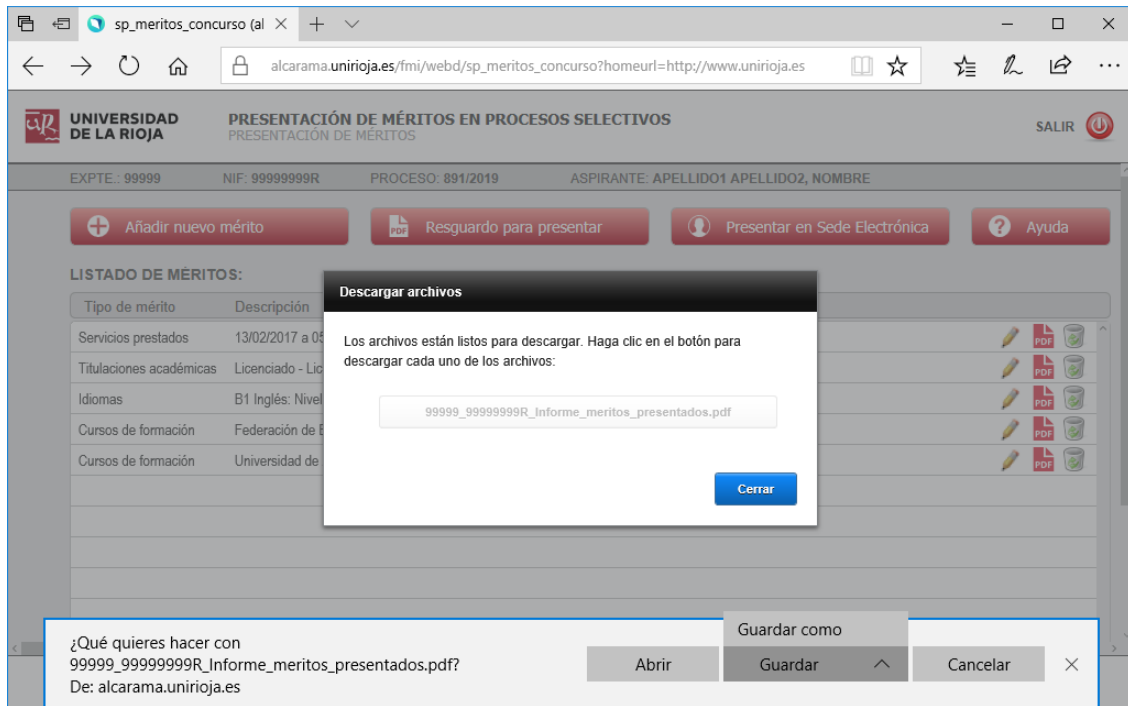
sp_meritos_concurso (al ×

alcarama.unirioja.es/fmi/webd/sp_meritos_concurso?homeurl=http://www.unirioja.es

UNIVERSIDAD DE LA RIOJA

PRESENTACIÓN DE MÉRITOS EN PROCESOS SELECTIVOS
PRESENTACIÓN DE MÉRITOS

SALIR

EXPTE.: 99999 NIF: 99999999R PROCESO: 891/2019 ASPIRANTE: APELLIDO1 APELLIDO2, NOMBRE

Añadir nuevo mérito
Resguardo para presentar
Presentar en Sede Electrónica
Ayuda

LISTADO DE MÉRITOS:

| Tipo de mérito | Descripción |
|---|---|
| Servicios prestados | 13/02/2017 a 0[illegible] |
| Titulaciones académicas | Licenciado - Lic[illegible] |
| Idiomas | B1 Inglés: Nivel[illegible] |
| Cursos de formación | Federación de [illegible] |
| Cursos de formación | Universidad de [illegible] |

Descargar archivos

Los archivos están listos para descargar. Haga clic en el botón para descargar cada uno de los archivos:

99999_99999999R_Informe_meritos_presentados.pdf

Cerrar

¿Qué quieres hacer con 99999_99999999R_Informe_meritos_presentados.pdf?
De: alcarama.unirioja.es

Abrir
Guardar como
Guardar
Cancelar
×